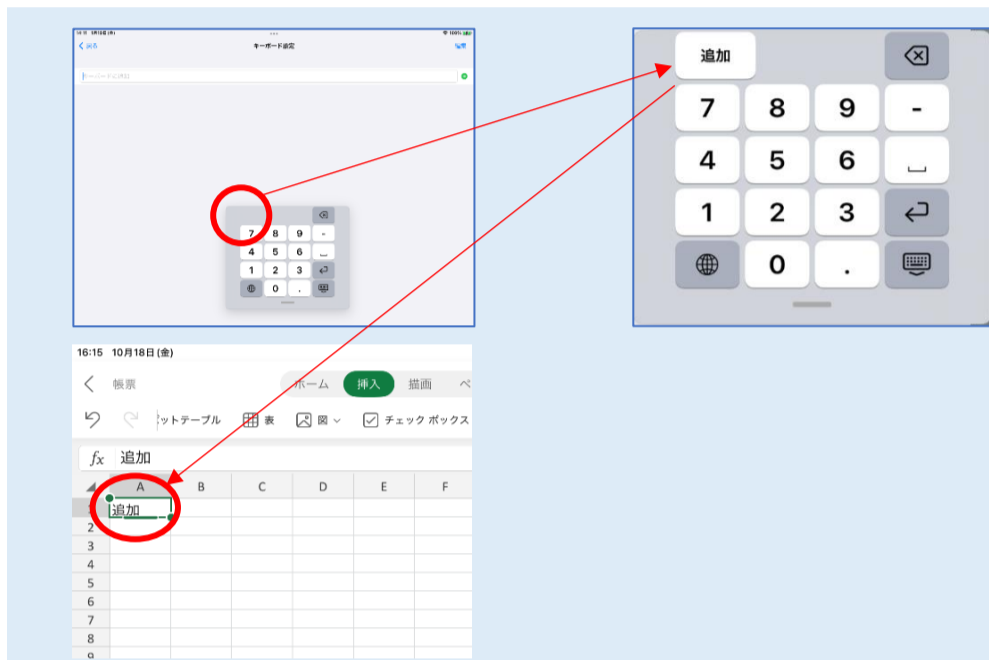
キーボード設定

7 8 9 -
4 5 6 ␣
1 2 3
0 .

追加
7 8 9 -
4 5 6 ␣
1 2 3
0 .

16:15 10月18日 (金)
帳票
ホーム 挿入 描画 ペ
ットテーブル 表 図 チェック ボックス
$fx$ 追加

| | A | B | C | D | E | F |
|---|---|---|---|---|---|---|
| 1 | 追加 | | | | | |
| 2 | | | | | | |
| 3 | | | | | | |
| 4 | | | | | | |
| 5 | | | | | | |
| 6 | | | | | | |
| 7 | | | | | | |
| 8 | | | | | | |
| 9 | | | | | | |